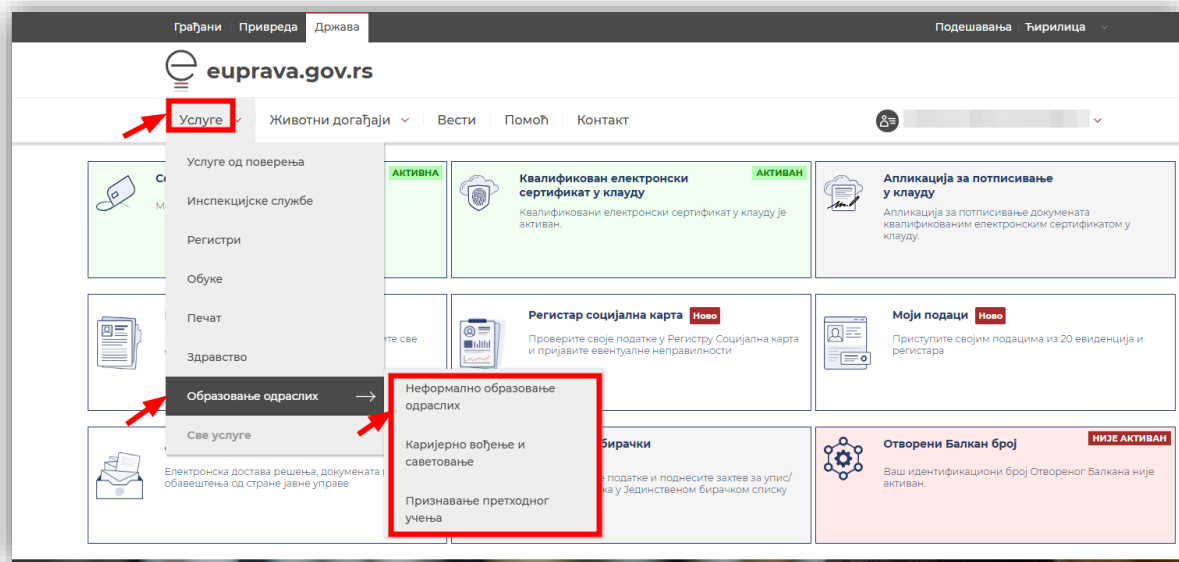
Грађани | Привреда | Држава

Подешавања | Ћирилица

euprava.gov.rs

Услуге | Животни догађаји | Вести | Помоћ | Контакт

Услуге од поверења
Инспекцијске службе
Регистри
Обуке
Печат
Здравство
Образовање одраслих
Све услуге

Неформално образовање одраслих
Каријерно вођење и саветовање
Признавање претходног учења

Со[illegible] АКТИВНА
М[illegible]

Квалификован електронски сертификат у клауду АКТИВАН
Квалификовани електронски сертификат у клауду је активан.

Апликација за потписивање у клауду
Апликација за потписивање докумената квалификованим електронским сертификатом у клауду.

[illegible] све

Регистар социјална карта Ново
Проверите своје податке у Регистру Социјална карта и пријавите евентуалне неправилности

Моји подаци Ново
Приступите својим подацима из 20 евиденција и регистара

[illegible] бирачки
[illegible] податке и поднесите захтев за упис/ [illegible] ка у Јединственом бирачком списку

Електронска достава решења, докумената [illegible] обавештења од стране јавне управе

Отворени Балкан број НИЈЕ АКТИВАН
Ваш идентификациони број Отвореног Балкана није активан.